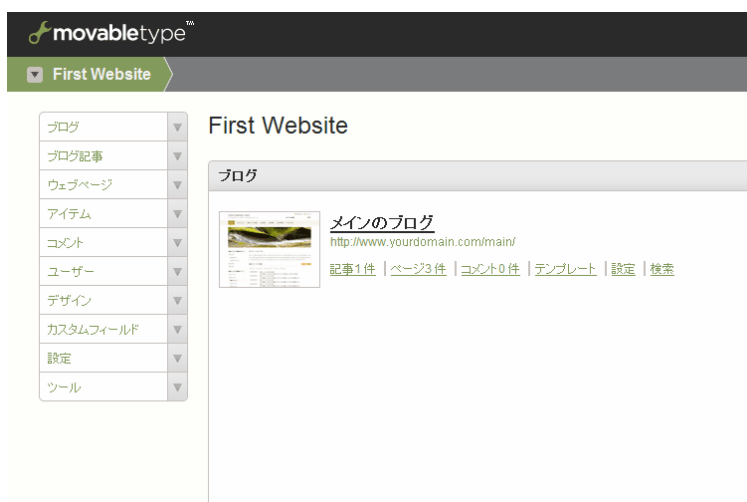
movabletype™

First Website

ブログ
ブログ記事
ウェブページ
アイテム
コメント
ユーザー
デザイン
カスタムフィールド
設定
ツール

First Website

ブログ

メインのブログ
http://www.yourdomain.com/main/
記事1件 | ページ3件 | コメント0件 | テンプレート | 設定 | 検索